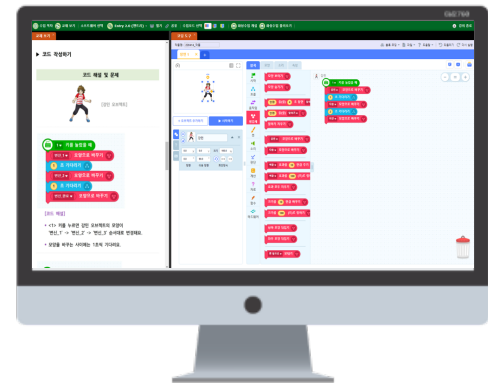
▶ 코드 작성하기

코드 해설 및 문제

[강민 오브젝트]

1 키를 눌렀을 때
변신_1 모양으로 바꾸기
1 초 기다리기
변신_2 모양으로 바꾸기
1 초 기다리기
변신_3 모양으로 바꾸기

[코드 해설]

• <1> 키를 누르면 강민 오브젝트의 모양이 '변신_1' → '변신_2' → '변신_3' 순서대로 변경해요.

• 모양을 바꾸는 사이에는 1초씩 기다려요.